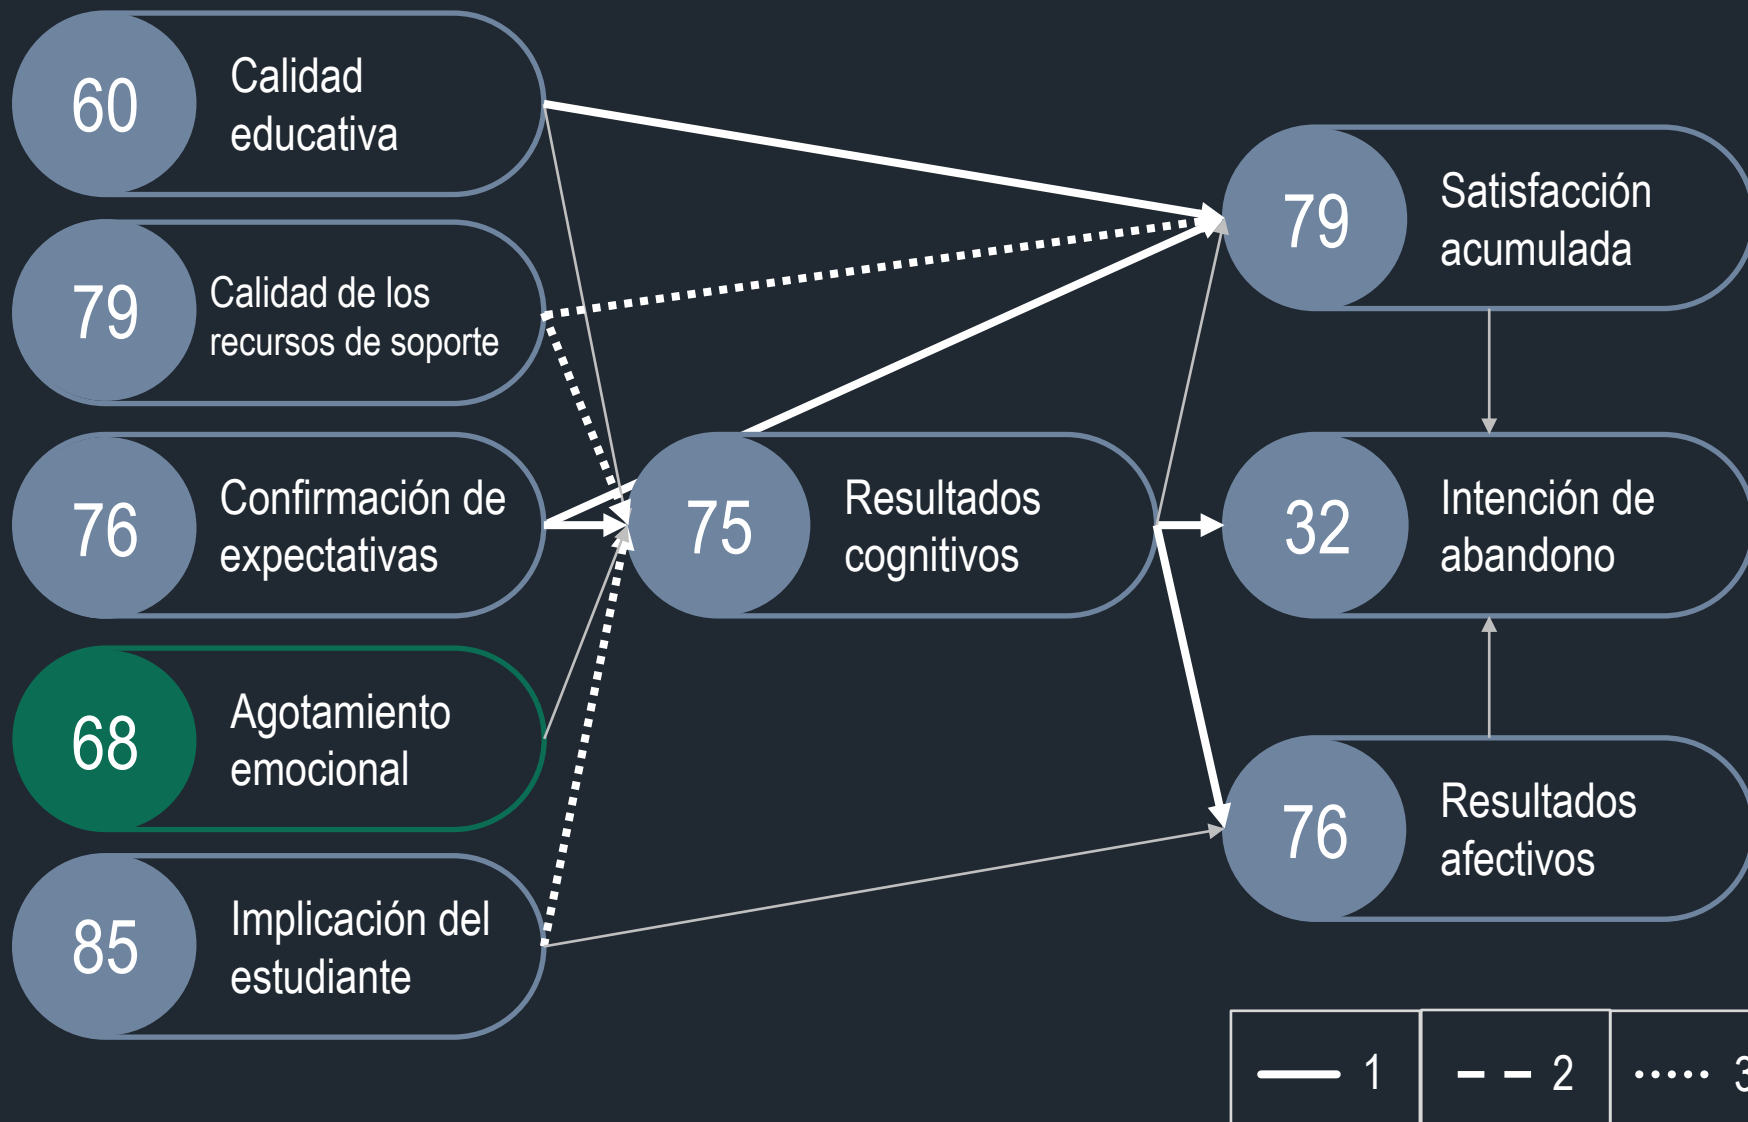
60 Calidad educativa

79 Calidad de los recursos de soporte

76 Confirmación de expectativas

68 Agotamiento emocional

85 Implicación del estudiante

75 Resultados cognitivos

79 Satisfacción acumulada

32 Intención de abandono

76 Resultados afectivos

1 2 3